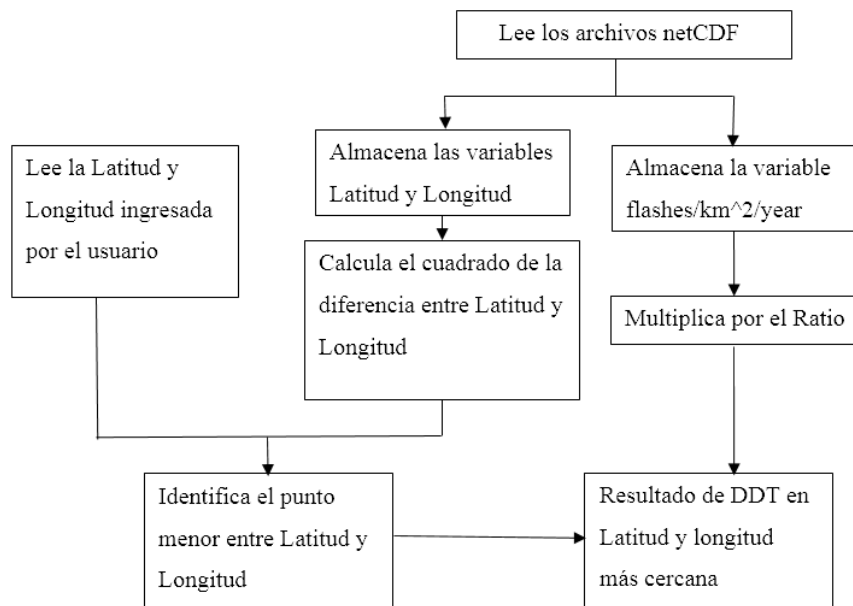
Lee los archivos netCDF

Lee la Latitud y Longitud ingresada por el usuario

Almacena las variables Latitud y Longitud

Almacena la variable flashes/km^2/year

Calcula el cuadrado de la diferencia entre Latitud y Longitud

Multiplica por el Ratio

Identifica el punto menor entre Latitud y Longitud

Resultado de DDT en Latitud y longitud más cercana